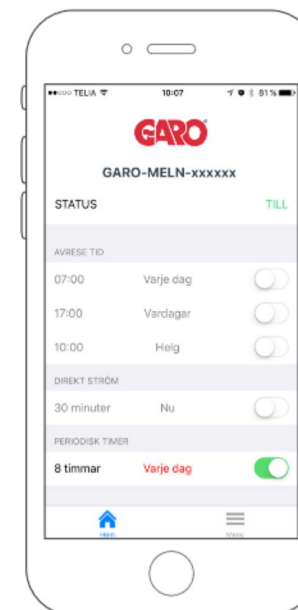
●●○○○ TELIA

10:07

81 %

GARO®

GARO-MELN-xxxxxx

STATUS

TILL

AVRESE TID

07:00

Varje dag

17:00

Vardagar

10:00

Helg

DIREKT STRÖM

30 minuter

Nu

PERIODISK TIMER

8 timmar

Varje dag

Hem

Meny